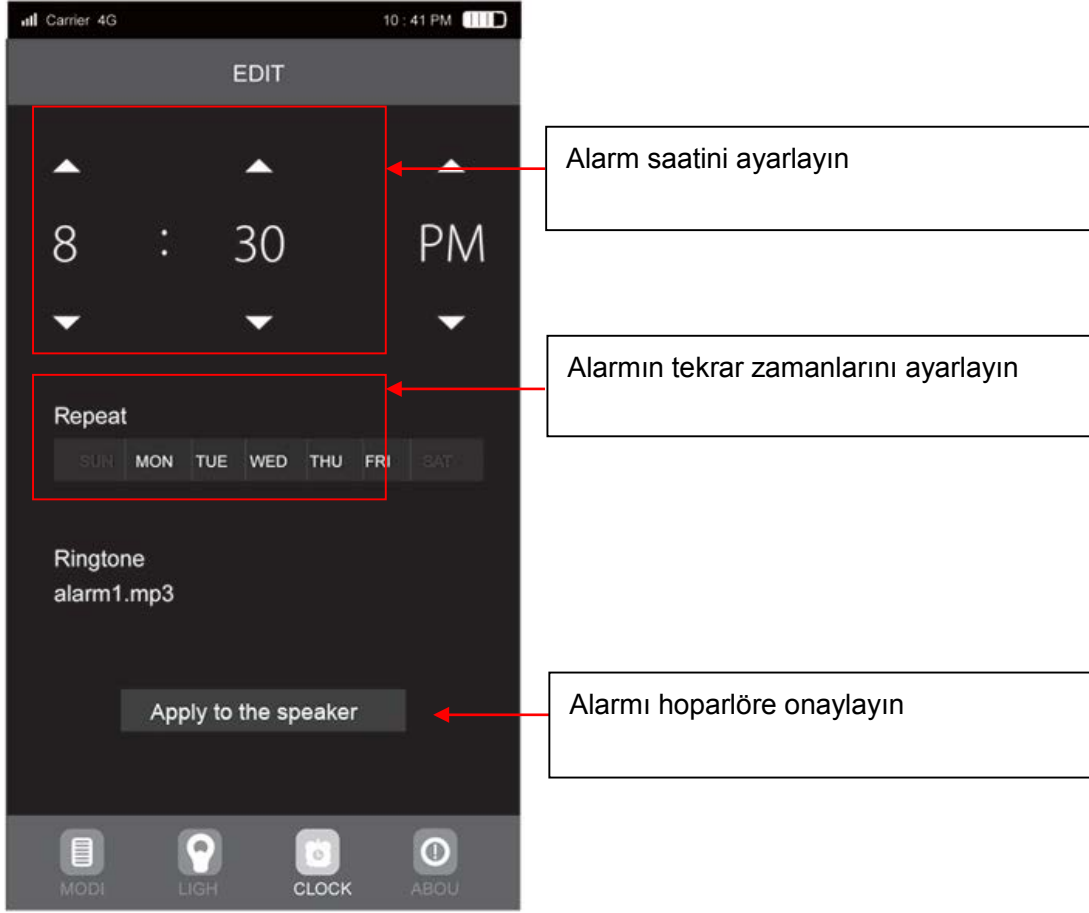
Carrier 4G 10 : 41 PM

EDIT

8 : 30 PM

Alarm saatini ayarlayın

Repeat

SUN MON TUE WED THU FRI SAT

Alarmın tekrar zamanlarını ayarlayın

Ringtone
alarm1.mp3

Apply to the speaker

Alarmı hoparlöre onaylayın

MODI LIGH CLOCK ABOU